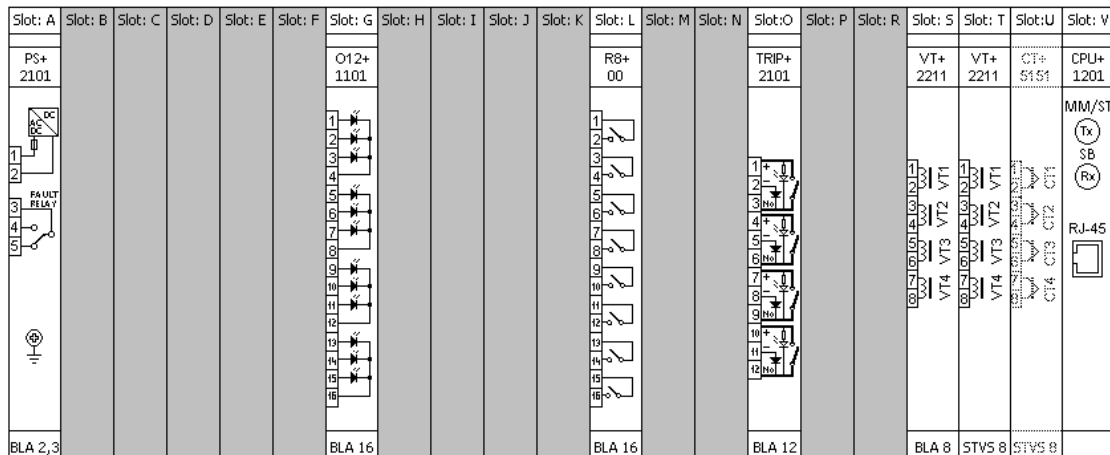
| Slot: A | Slot: B | Slot: C | Slot: D | Slot: E | Slot: F | Slot: G | Slot: H | Slot: I | Slot: J | Slot: K | Slot: L | Slot: M | Slot: N | Slot:O | Slot: P | Slot: R | Slot: S | Slot: T | Slot:U | Slot: V |
|---|---|---|---|---|---|---|---|---|---|---|---|---|---|---|---|---|---|---|---|---|
| PS+ 2101 | | | | | | O12+ 1101 | | | | | R8+ 00 | | | TRIP+ 2101 | | | VT+ 2211 | VT+ 2211 | CT+ 5151 | CPU+ 1201 |
| DC AC DC 1 2 FAULT RELAY 3 4 5 | | | | | | 1 2 3 4 5 6 7 8 9 10 11 12 13 14 15 16 | | | | | 1 2 3 4 5 6 7 8 9 10 11 12 13 14 15 16 | | | 1 + 2 − 3 No 4 + 5 − 6 No 7 + 8 − 9 No 10 + 11 − 12 No | | | 1 2 VT1 3 4 VT2 5 6 VT3 7 8 VT4 | 1 2 VT1 3 4 VT2 5 6 VT3 7 8 VT4 | 1 2 CT1 3 4 CT2 5 6 CT3 7 8 CT4 | MM/ST Tx SB Rx RJ-45 |
| BLA 2,3 | | | | | | BLA 16 | | | | | BLA 16 | | | BLA 12 | | | BLA 8 | STVS 8 | STVS 8 | |